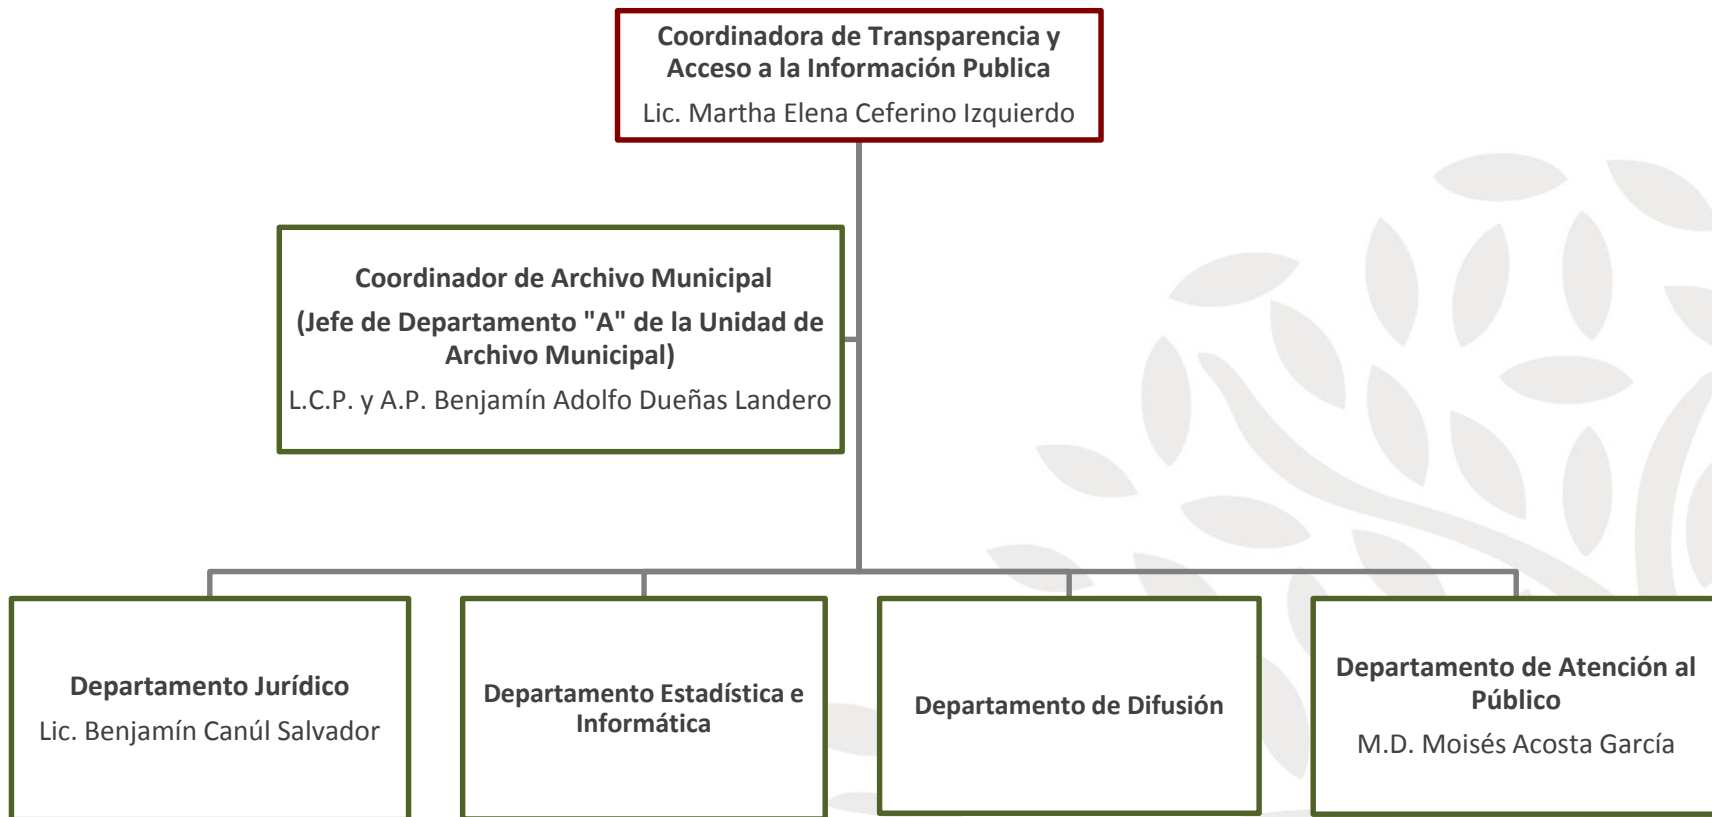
Coordinadora de Transparencia y Acceso a la Información Publica
Lic. Martha Elena Ceferino Izquierdo

Coordinador de Archivo Municipal
(Jefe de Departamento "A" de la Unidad de Archivo Municipal)
L.C.P. y A.P. Benjamín Adolfo Dueñas Landero

Departamento Jurídico
Lic. Benjamín Canúl Salvador

Departamento Estadística e Informática

Departamento de Difusión

Departamento de Atención al Público
M.D. Moisés Acosta García